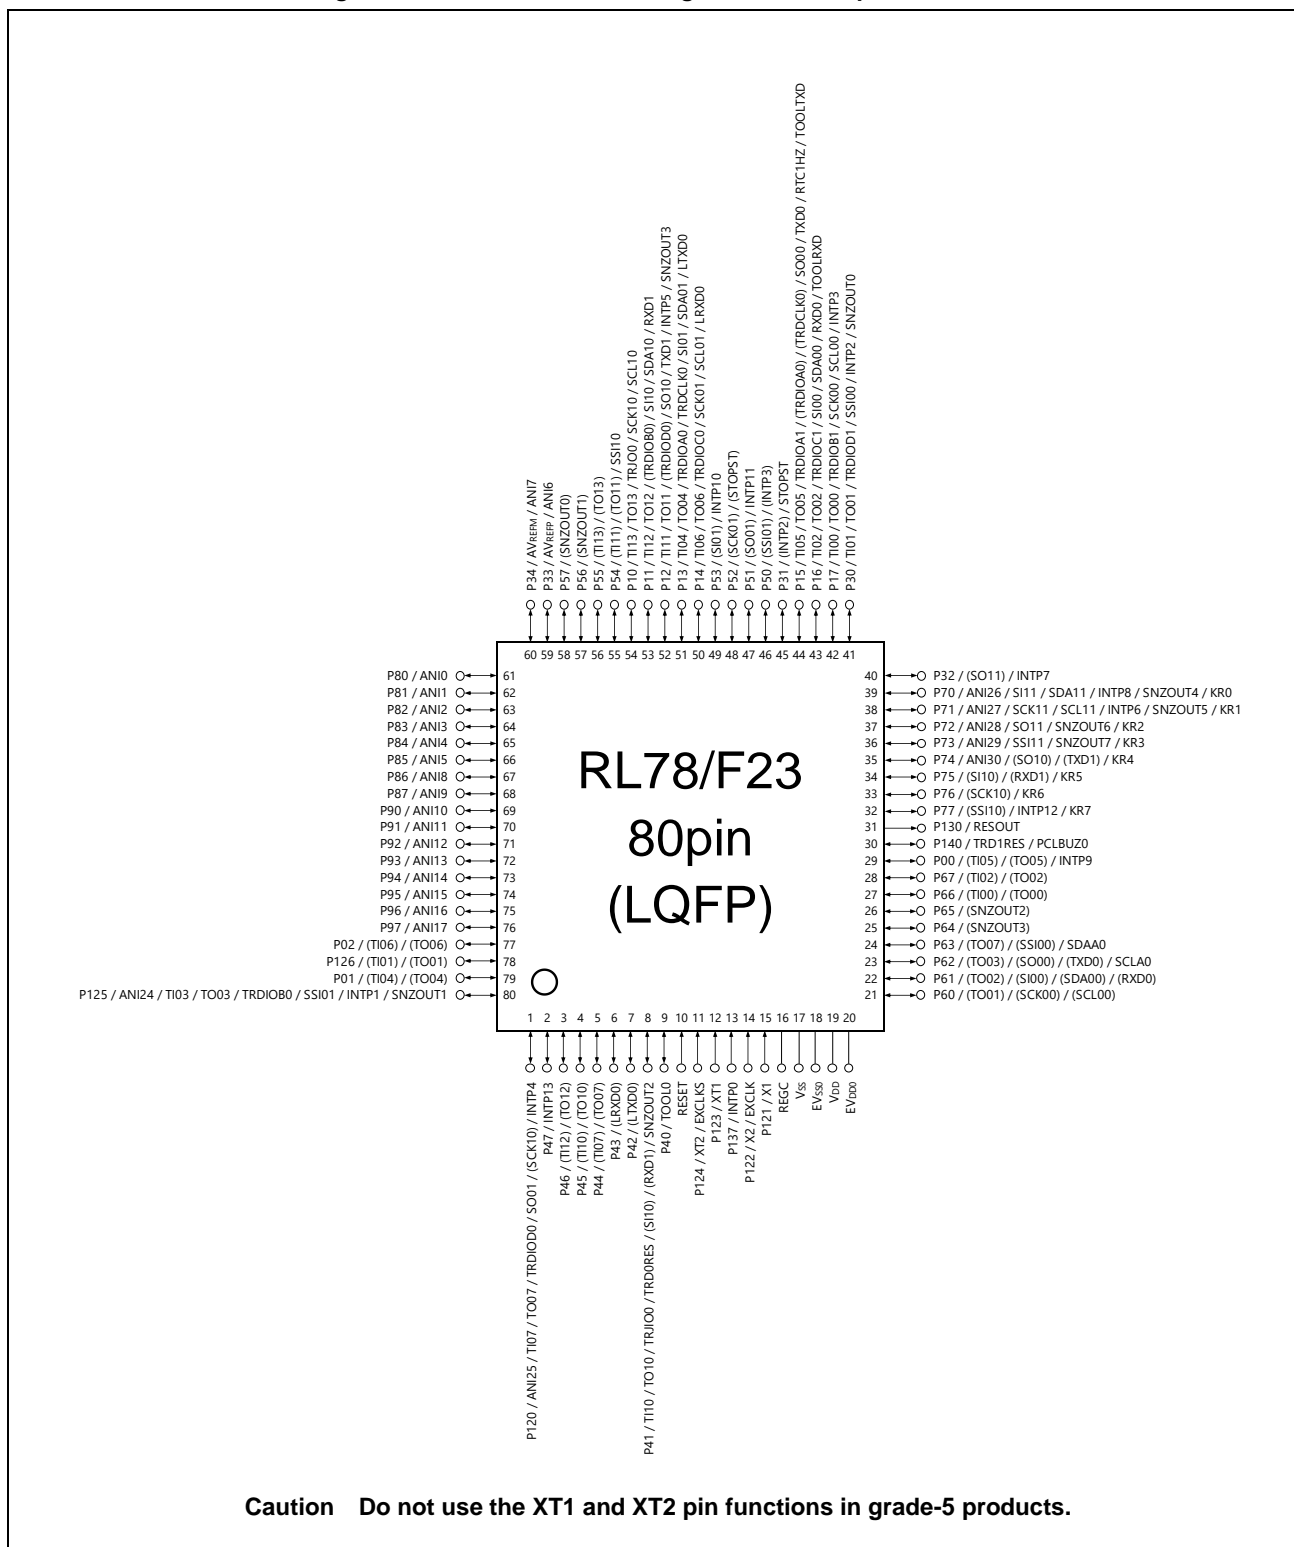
P34 / AV$_{REFM}$ / ANI7
P33 / AV$_{REFP}$ / ANI6
P57 / (SNZOUT0)
P56 / (SNZOUT1)
P55 / (TI13) / (TO13)
P54 / (TI11) / (TO11) / SSI10
P10 / TI13 / TO13 / TRJO0 / SCK10 / SCL10
P11 / TI12 / TO12 / (TRDIOB0) / SI10 / SDA10 / RXD1
P12 / TI11 / TO11 / (TRDIOD0) / SO10 / TXD1 / INTP5 / SNZOUT3
P13 / TI04 / TO04 / TRDIOA0 / TRDCLK0 / SI01 / SDA01 / LTXD0
P14 / TI06 / TO06 / TRDIOC0 / SCK01 / SCL01 / LRXD0
P53 / (SI01) / INTP10
P52 / (SCK01) / (STOPST)
P51 / (SO01) / INTP11
P50 / (SSI01) / (INTP3)
P31 / (INTP2) / STOPST
P15 / TI05 / TO05 / TRDIOA1 / (TRDIOA0) / (TRDCLK0) / SO00 / TXD0 / RTC1HZ / TOOLTXD
P16 / TI02 / TO02 / TRDIOC1 / SI00 / SDA00 / RXD0 / TOOLRXD
P17 / TI00 / TO00 / TRDIOB1 / SCK00 / SCL00 / INTP3
P30 / TI01 / TO01 / TRDIOD1 / SSI00 / INTP2 / SNZOUT0

60 59 58 57 56 55 54 53 52 51 50 49 48 47 46 45 44 43 42 41

P80 / ANI0 61
P81 / ANI1 62
P82 / ANI2 63
P83 / ANI3 64
P84 / ANI4 65
P85 / ANI5 66
P86 / ANI8 67
P87 / ANI9 68
P90 / ANI10 69
P91 / ANI11 70
P92 / ANI12 71
P93 / ANI13 72
P94 / ANI14 73
P95 / ANI15 74
P96 / ANI16 75
P97 / ANI17 76
P02 / (TI06) / (TO06) 77
P126 / (TI01) / (TO01) 78
P01 / (TI04) / (TO04) 79
P125 / ANI24 / TI03 / TO03 / TRDIOB0 / SSI01 / INTP1 / SNZOUT1 80

RL78/F23
80pin
(LQFP)

40 P32 / (SO11) / INTP7
39 P70 / ANI26 / SI11 / SDA11 / INTP8 / SNZOUT4 / KR0
38 P71 / ANI27 / SCK11 / SCL11 / INTP6 / SNZOUT5 / KR1
37 P72 / ANI28 / SO11 / SNZOUT6 / KR2
36 P73 / ANI29 / SSI11 / SNZOUT7 / KR3
35 P74 / ANI30 / (SO10) / (TXD1) / KR4
34 P75 / (SI10) / (RXD1) / KR5
33 P76 / (SCK10) / KR6
32 P77 / (SSI10) / INTP12 / KR7
31 P130 / RESOUT
30 P140 / TRD1RES / PCLBUZ0
29 P00 / (TI05) / (TO05) / INTP9
28 P67 / (TI02) / (TO02)
27 P66 / (TI00) / (TO00)
26 P65 / (SNZOUT2)
25 P64 / (SNZOUT3)
24 P63 / (TO07) / (SSI00) / SDAA0
23 P62 / (TO03) / (SO00) / (TXD0) / SCLA0
22 P61 / (TO02) / (SI00) / (SDA00) / (RXD0)
21 P60 / (TO01) / (SCK00) / (SCL00)

1 2 3 4 5 6 7 8 9 10 11 12 13 14 15 16 17 18 19 20

P120 / ANI25 / TI07 / TO07 / TRDIOD0 / SO01 / (SCK10) / INTP4
P47 / INTP13
P46 / (TI12) / (TO12)
P45 / (TI10) / (TO10)
P44 / (TI07) / (TO07)
P43 / (LRXD0)
P42 / (LTXD0)
P41 / TI10 / TO10 / TRJIO0 / TRD0RES / (SI10) / (RXD1) / SNZOUT2
P40 / TOOL0
RESET
P124 / XT2 / EXCLKS
P123 / XT1
P137 / INTP0
P122 / X2 / EXCLK
P121 / X1
REGC
V$_{SS}$
EV$_{SS0}$
V$_{DD}$
EV$_{DD0}$

Caution Do not use the XT1 and XT2 pin functions in grade-5 products.